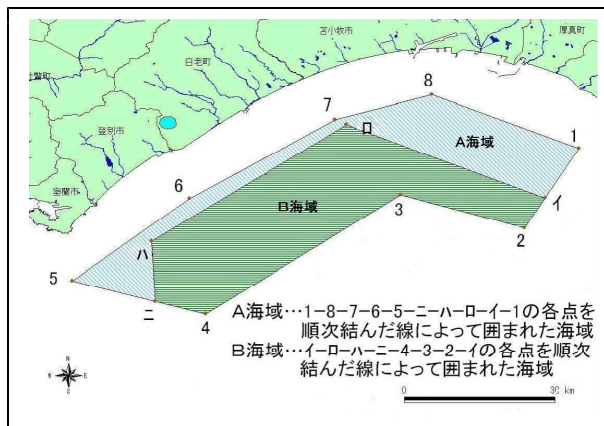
苫小牧市
厚真町
白老町
登別市
室蘭市
伊達町
8
7
ロ
A海域
1
6
B海域
3
イ
2
5
ハ
ニ
4
A海域…1−8−7−6−5−ニ−ハ−ロ−イ−1の各点を順次結んだ線によって囲まれた海域
B海域…イ−ロ−ハ−ニ−4−3−2−イの各点を順次結んだ線によって囲まれた海域
N
E
S
0
30 km